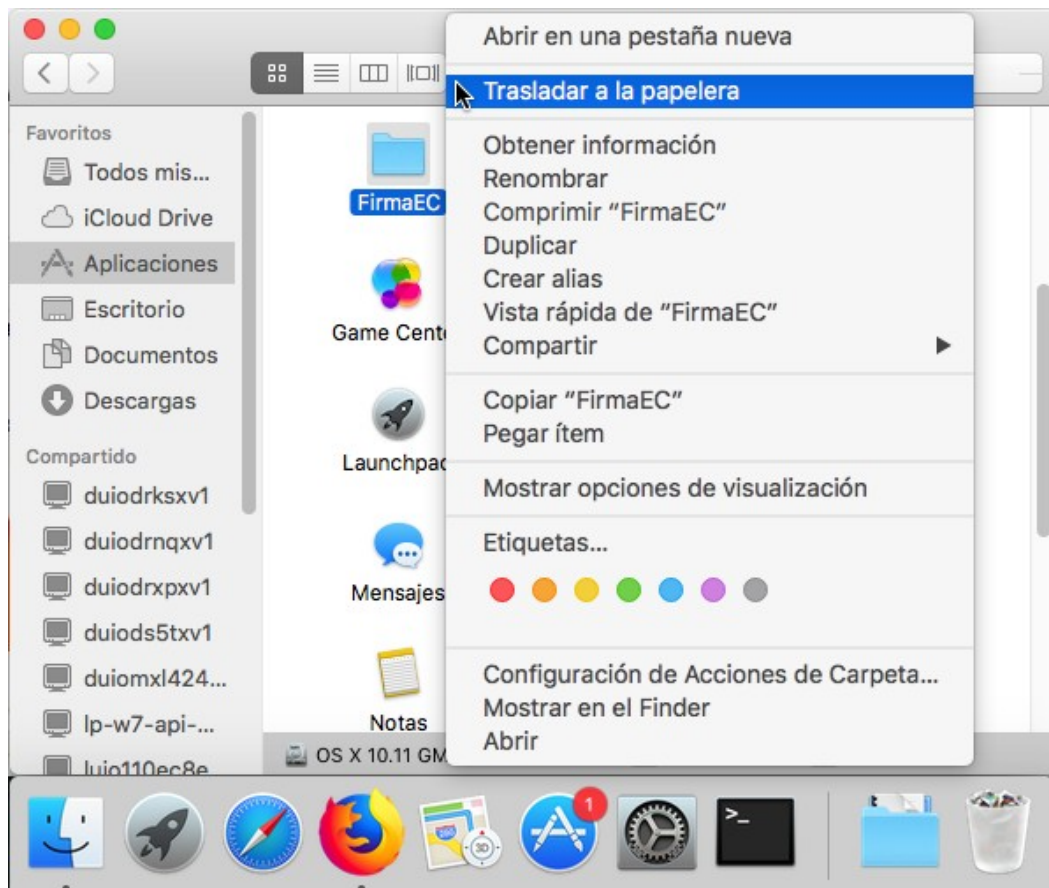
Favoritos
Todos mis...
iCloud Drive
Aplicaciones
Escritorio
Documentos
Descargas
Compartido
duiodrksxv1
duiodrnqxv1
duiodrxpxv1
duiods5txv1
duiomxl424...
lp-w7-api-...
luio110ec8e

FirmaEC
Game Cent
Launchpac
Mensajes
Notas
OS X 10.11 GM

Abrir en una pestaña nueva
Trasladar a la papelera
Obtener información
Renombrar
Comprimir "FirmaEC"
Duplicar
Crear alias
Vista rápida de "FirmaEC"
Compartir
Copiar "FirmaEC"
Pegar ítem
Mostrar opciones de visualización
Etiquetas...
Configuración de Acciones de Carpeta...
Mostrar en el Finder
Abrir

1